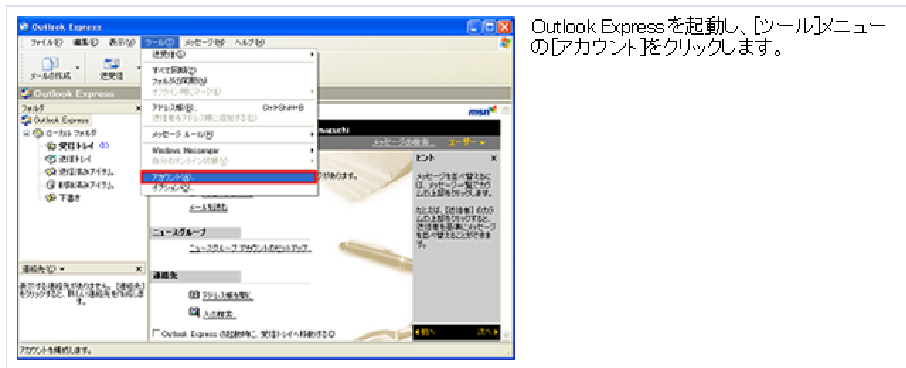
Outlook Express

ファイル(F) 編集(E) 表示(V) ツール(T) メッセージ(M) ヘルプ(H)

メールの作成 送受信

Outlook Express

フォルダ

Outlook Express
ローカル フォルダ
受信トレイ (6)
送信トレイ
送信済みアイテム
削除済みアイテム
下書き

送受信(S)
すべて同期(Y)
フォルダの同期(Z)
オフライン用にマーク(K)
アドレス帳(B)... Ctrl+Shift+B
送信者をアドレス帳に追加する(D)
メッセージ ルール(R)
Windows Messenger
自分のオンライン状態(M)
アカウント(A)...
オプション(O)...

msn

メッセージの検索 ユーザー

ヒント

ります。

メールの読み

ニュースグループ

ニュースグループ アカウントのセットアップ...

連絡先

アドレス帳を開く...

人の検索...

Outlook Express の起動時に、受信トレイへ移動する(G)

連絡先(C)

前へ 次へ

アカウントを編成します。

Outlook Expressを起動し、[ツール]メニューの[アカウント]をクリックします。